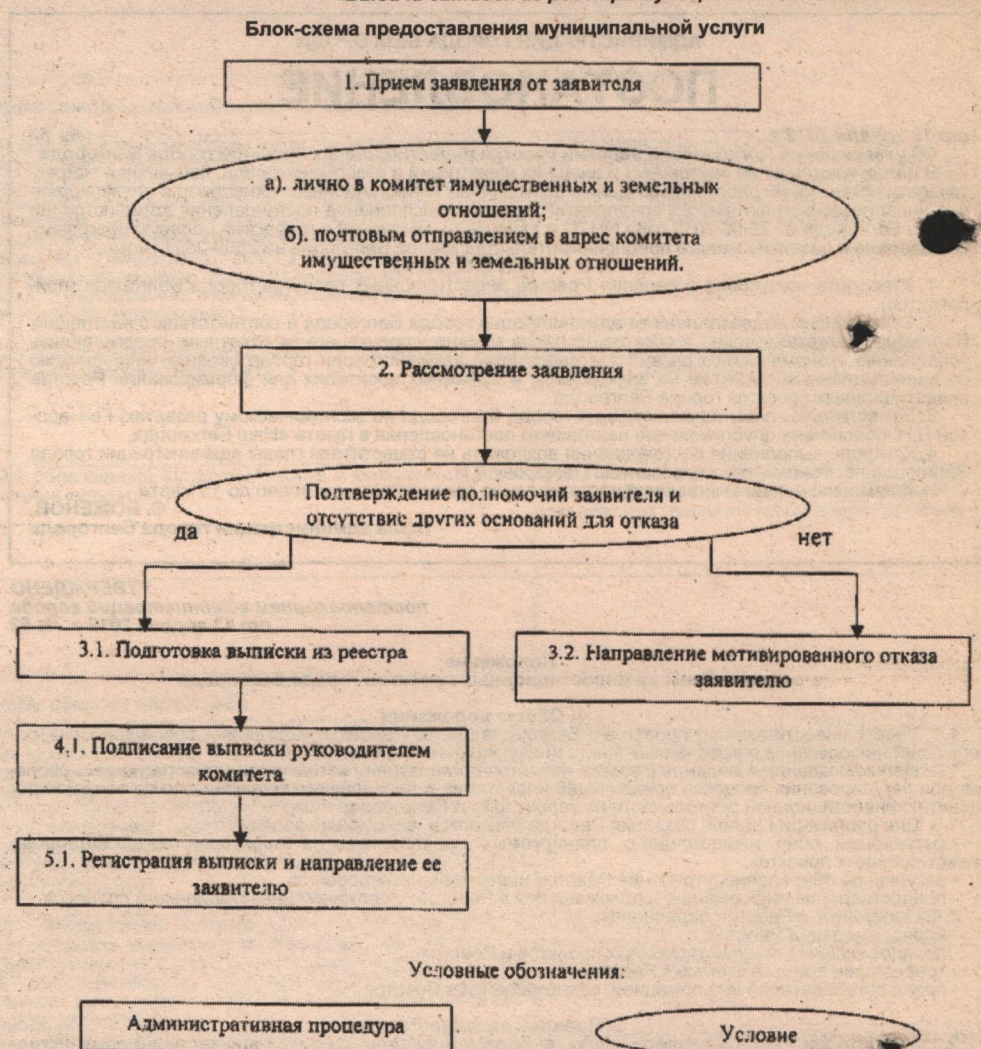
Блок-схема предоставления муниципальной услуги

1. Прием заявления от заявителя

а). лично в комитет имущественных и земельных отношений;
б). почтовым отправлением в адрес комитета имущественных и земельных отношений.

2. Рассмотрение заявления

Подтверждение полномочий заявителя и отсутствие других оснований для отказа

да

нет

3.1. Подготовка выписки из реестра

3.2. Направление мотивированного отказа заявителю

4.1. Подписание выписки руководителем комитета

5.1. Регистрация выписки и направление ее заявителю

Условные обозначения:

Административная процедура

Условие